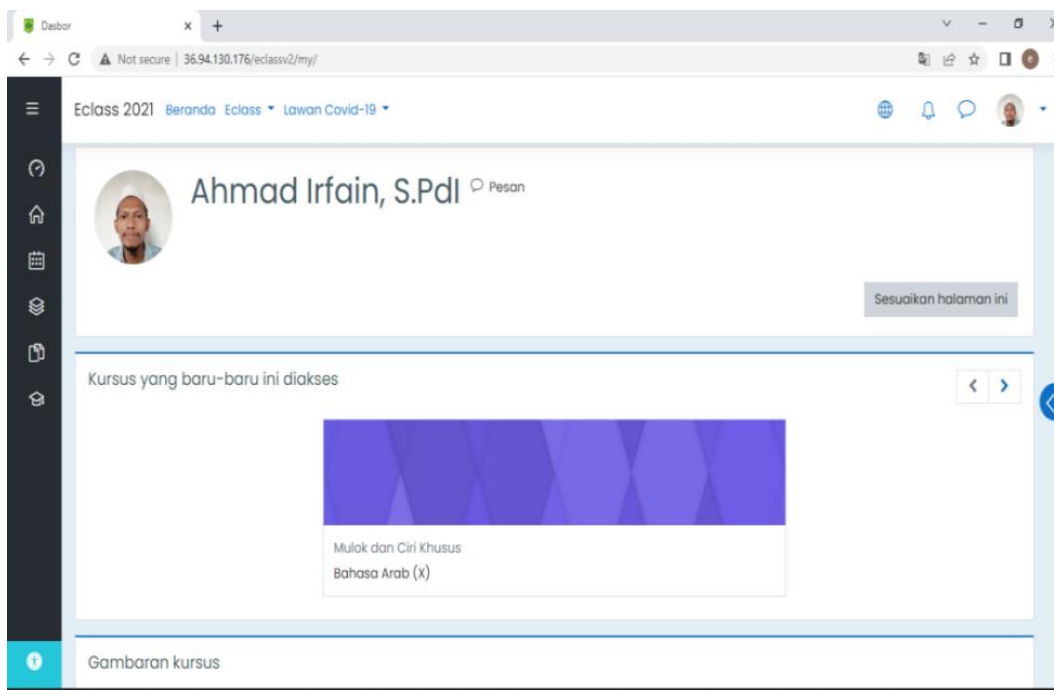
Dasbor

Not secure | 36.94.130.176/eclassv2/my/

Eclass 2021 Beranda Eclass Lawan Covid-19

Ahmad Irfain, S.PdI Pesan

Sesuaikan halaman ini

Kursus yang baru-baru ini diakses

Mulok dan Ciri Khusus
Bahasa Arab (X)

Gambaran kursus